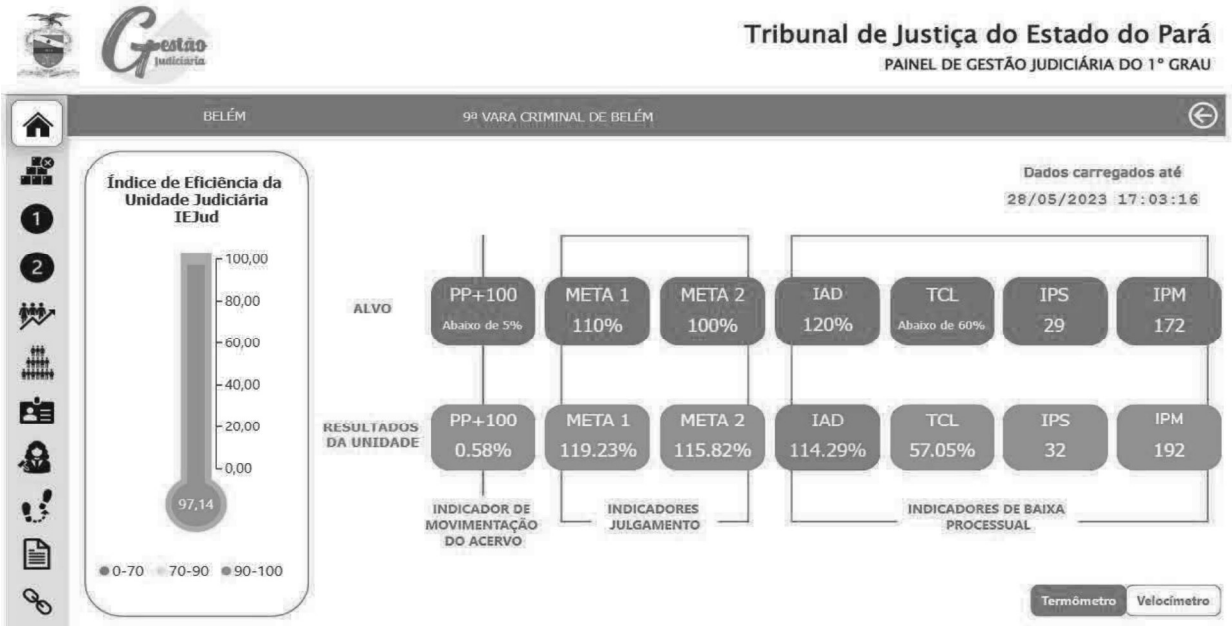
Gestão Judiciária

Tribunal de Justiça do Estado do Pará
PAINEL DE GESTÃO JUDICIÁRIA DO 1º GRAU

BELÉM

9ª VARA CRIMINAL DE BELÉM

Índice de Eficiência da Unidade Judiciária IEJud

100,00
80,00
60,00
40,00
20,00
0,00

97,14

0-70 70-90 90-100

Dados carregados até
28/05/2023 17:03:16

ALVO

| PP+100 | META 1 | META 2 | IAD | TCL | IPS | IPM |
|---|---|---|---|---|---|---|
| Abaixo de 5% | 110% | 100% | 120% | Abaixo de 60% | 29 | 172 |

RESULTADOS DA UNIDADE

| PP+100 | META 1 | META 2 | IAD | TCL | IPS | IPM |
|---|---|---|---|---|---|---|
| 0.58% | 119.23% | 115.82% | 114.29% | 57.05% | 32 | 192 |

INDICADOR DE MOVIMENTAÇÃO DO ACERVO

INDICADORES JULGAMENTO

INDICADORES DE BAIXA PROCESSUAL

Termômetro Velocímetro